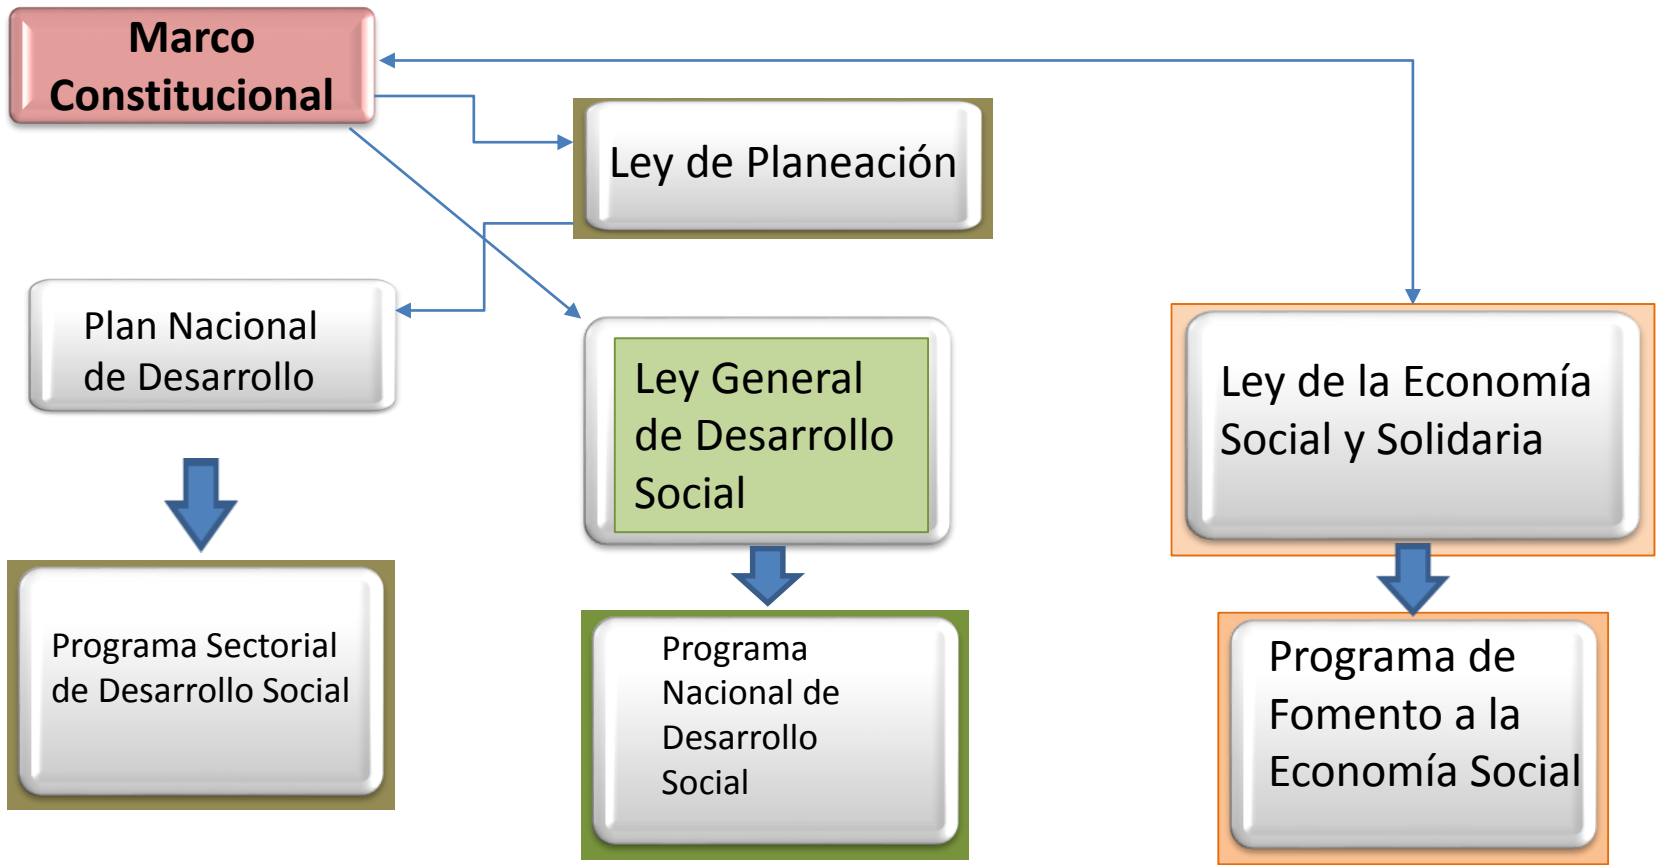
Marco Constitucional

Ley de Planeación

Plan Nacional de Desarrollo

Ley General de Desarrollo Social

Ley de la Economía Social y Solidaria

Programa Sectorial de Desarrollo Social

Programa Nacional de Desarrollo Social

Programa de Fomento a la Economía Social